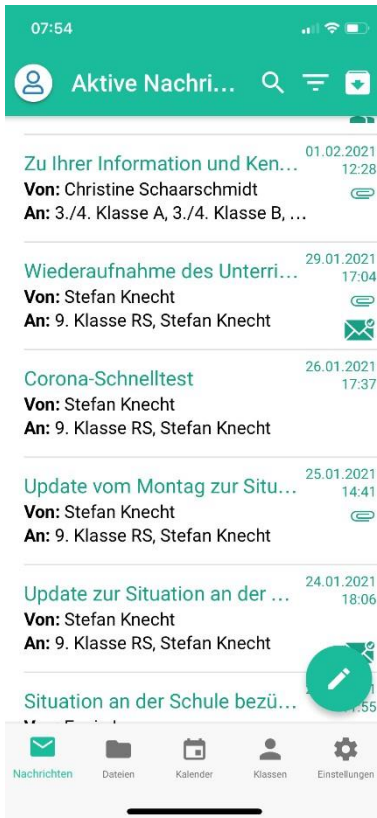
07:54

Aktive Nachri...

Zu Ihrer Information und Ken...
Von: Christine Schaarschmidt
An: 3./4. Klasse A, 3./4. Klasse B, ...
01.02.2021
12:28

Wiederaufnahme des Unterri...
Von: Stefan Knecht
An: 9. Klasse RS, Stefan Knecht
29.01.2021
17:04

Corona-Schnelltest
Von: Stefan Knecht
An: 9. Klasse RS, Stefan Knecht
26.01.2021
17:37

Update vom Montag zur Situ...
Von: Stefan Knecht
An: 9. Klasse RS, Stefan Knecht
25.01.2021
14:41

Update zur Situation an der ...
Von: Stefan Knecht
An: 9. Klasse RS, Stefan Knecht
24.01.2021
18:06

Situation an der Schule bezü...
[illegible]
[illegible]:55

Nachrichten
Dateien
Kalender
Klassen
Einstellungen